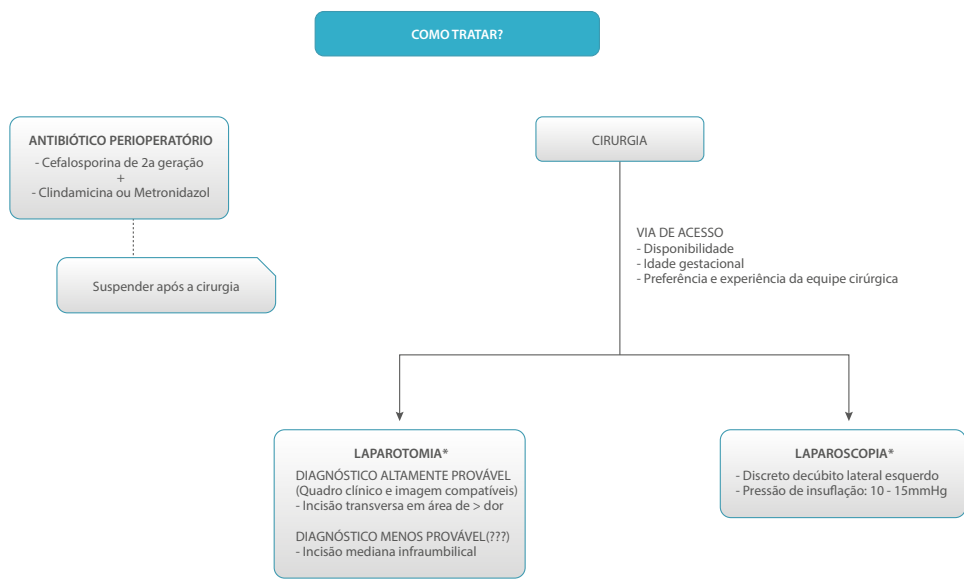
COMO TRATAR?

ANTIBIÓTICO PERIOPERATÓRIO
- Cefalosporina de 2a geração
+
- Clindamicina ou Metronidazol

Suspender após a cirurgia

CIRURGIA

VIA DE ACESSO
- Disponibilidade
- Idade gestacional
- Preferência e experiência da equipe cirúrgica

LAPAROTOMIA*
DIAGNÓSTICO ALTAMENTE PROVÁVEL
(Quadro clínico e imagem compatíveis)
- Incisão transversa em área de > dor

DIAGNÓSTICO MENOS PROVÁVEL(???)
- Incisão mediana infraumbilical

LAPAROSCOPIA*
- Discreto decúbito lateral esquerdo
- Pressão de insuflação: 10 - 15mmHg